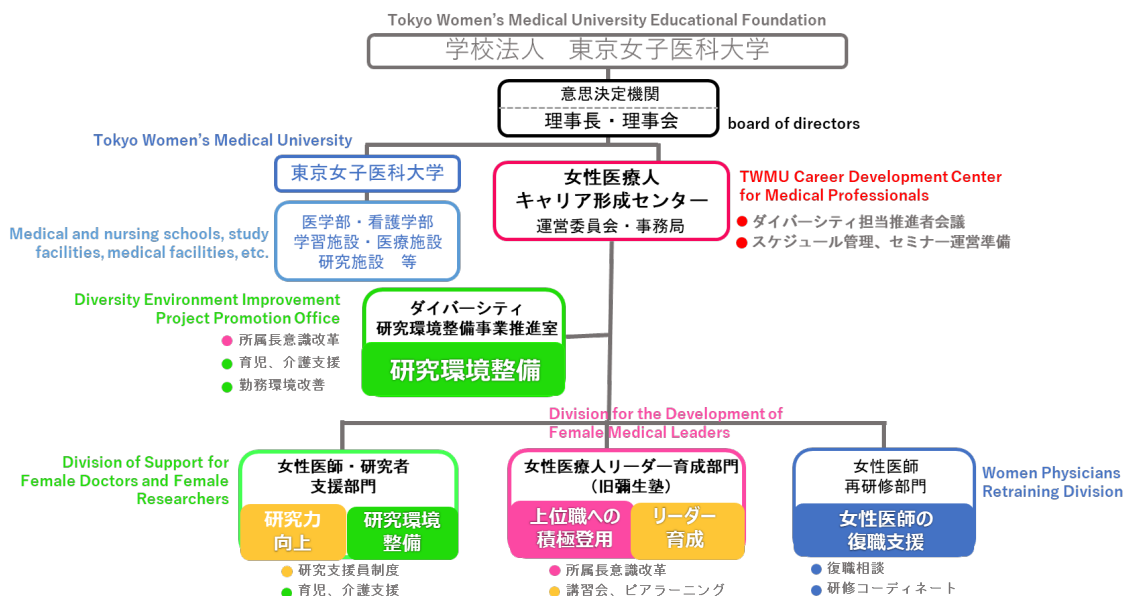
Tokyo Women's Medical University Educational Foundation

学校法人　東京女子医科大学

意思決定機関

理事長・理事会

board of directors

Tokyo Women's Medical University

東京女子医科大学

Medical and nursing schools, study facilities, medical facilities, etc.

医学部・看護学部
学習施設・医療施設
研究施設　等

女性医療人
キャリア形成センター
運営委員会・事務局

TWMU Career Development Center for Medical Professionals

● ダイバーシティ担当推進者会議
● スケジュール管理、セミナー運営準備

Diversity Environment Improvement Project Promotion Office

● 所属長意識改革
● 育児、介護支援
● 勤務環境改善

ダイバーシティ
研究環境整備事業推進室

研究環境整備

Division for the Development of Female Medical Leaders

Division of Support for Female Doctors and Female Researchers

女性医師・研究者
支援部門

研究力向上

研究環境整備

● 研究支援員制度
● 育児、介護支援

女性医療人リーダー育成部門
（旧彌生塾）

上位職への積極登用

リーダー育成

● 所属長意識改革
● 講習会、ピアラーニング

女性医師
再研修部門

Women Physicians Retraining Division

女性医師の
復職支援

● 復職相談
● 研修コーディネート